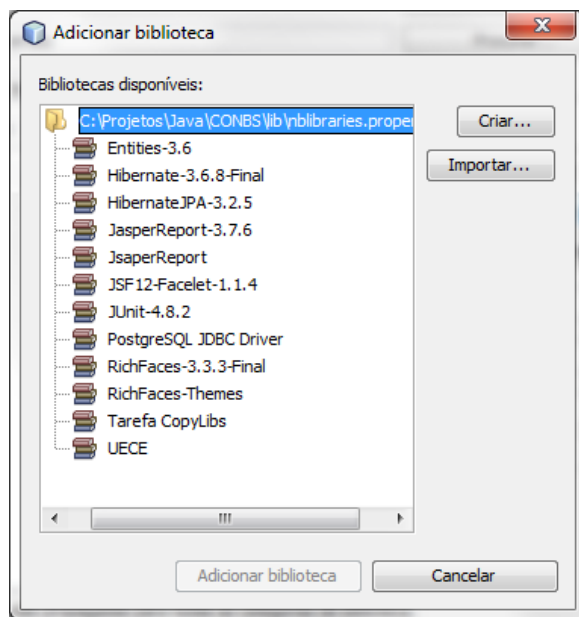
Adicionar biblioteca

Bibliotecas disponíveis:

C:\Projetos\Java\CONBS\lib\nblibraries.proper

Entities-3.6
Hibernate-3.6.8-Final
HibernateJPA-3.2.5
JasperReport-3.7.6
JsaperReport
JSF12-Facelet-1.1.4
JUnit-4.8.2
PostgreSQL JDBC Driver
RichFaces-3.3.3-Final
RichFaces-Themes
Tarefa CopyLibs
UECE

Criar...
Importar...

Adicionar biblioteca
Cancelar